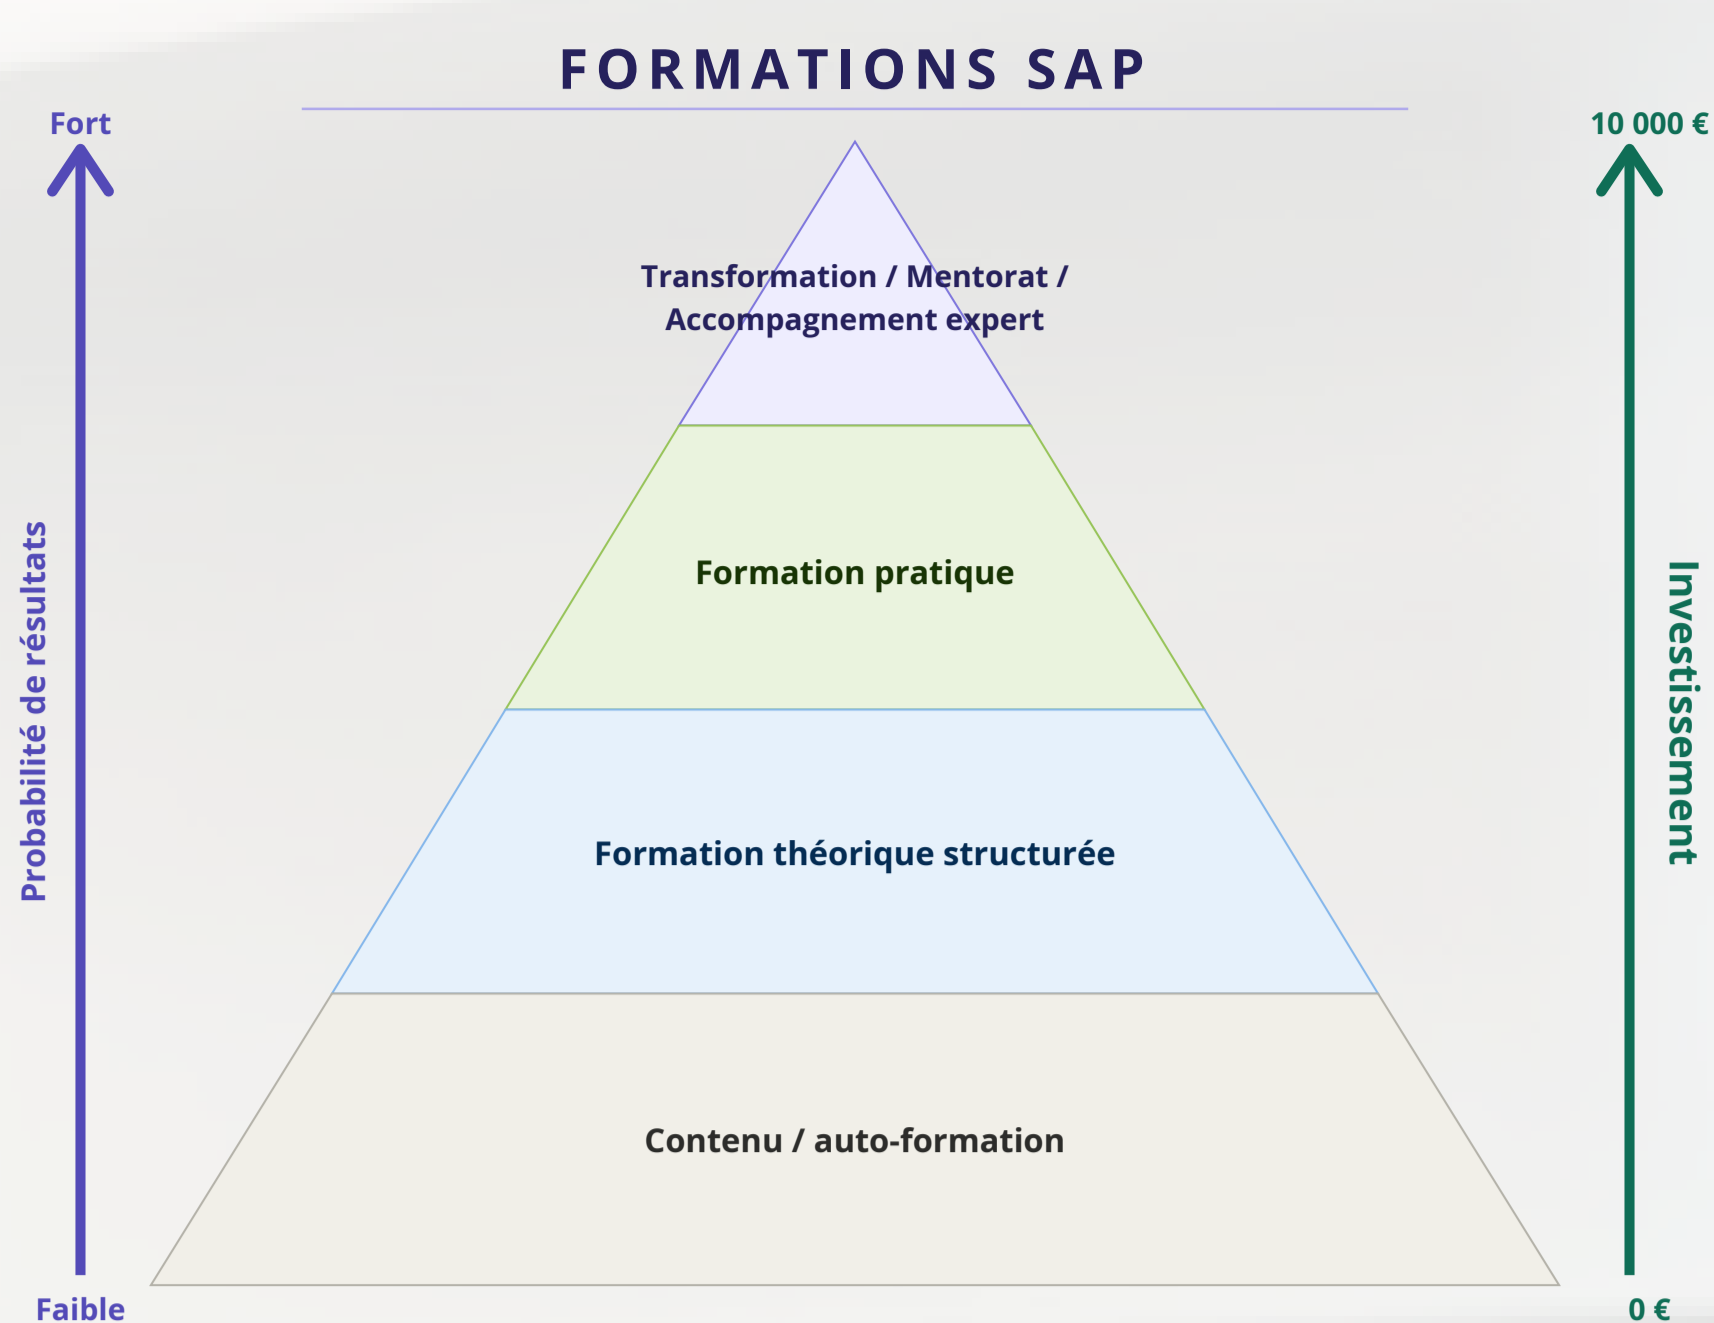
FORMATIONS SAP

Fort

10 000 €

Probabilité de résultats

Investissement

Transformation / Mentorat / Accompagnement expert

Formation pratique

Formation théorique structurée

Contenu / auto-formation

Faible

0 €